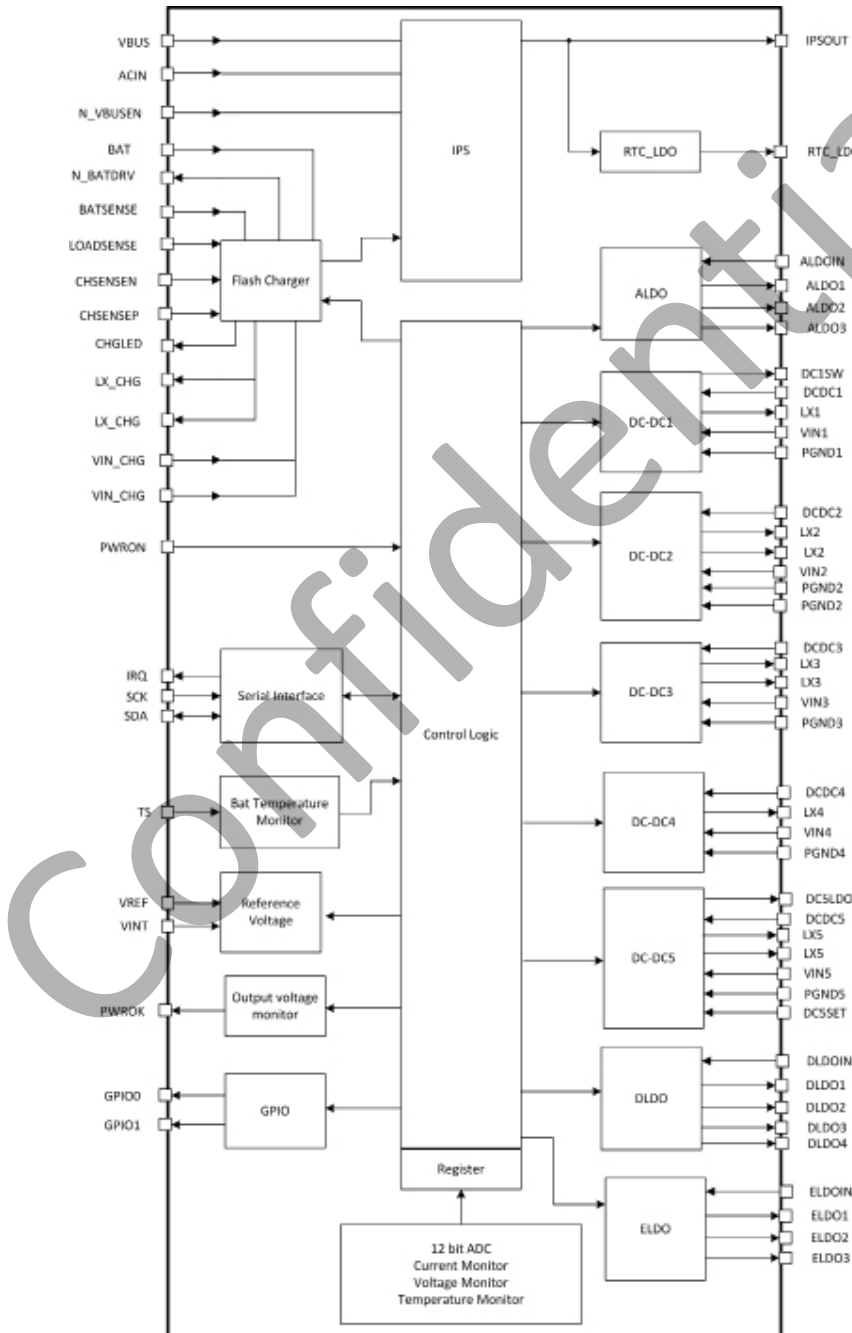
VBUS
ACIN
N_VBUSEN
BAT
N_BATDRV
BATSENSE
LOADSENSE
CHSENSEN
CHSENSEP
CHGLED
LX_CHG
LX_CHG
VIN_CHG
VIN_CHG
PWRON
IRQ
SCK
SDA
TS
VREF
VINT
PWROK
GPIO0
GPIO1

IPS
Flash Charger
RTC_LDO
ALDO
DC-DC1
DC-DC2
DC-DC3
DC-DC4
DC-DC5
DLDO
ELDO
Control Logic
Serial Interface
Bat Temperature Monitor
Reference Voltage
Output voltage monitor
GPIO
Register

12 bit ADC
Current Monitor
Voltage Monitor
Temperature Monitor

IPSOUT
RTC_LD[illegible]
ALDOIN
ALDO1
ALDO2
ALDO3
DC1SW
DCDC1
LX1
VIN1
PGND1
DCDC2
LX2
LX2
VIN2
PGND2
PGND2
DCDC3
LX3
LX3
VIN3
PGND3
DCDC4
LX4
VIN4
PGND4
DC5LDO
DCDC5
LX5
LX5
VIN5
PGND5
DC5SET
DLDOIN
DLDO1
DLDO2
DLDO3
DLDO4
ELDOIN
ELDO1
ELDO2
ELDO3

Confidential